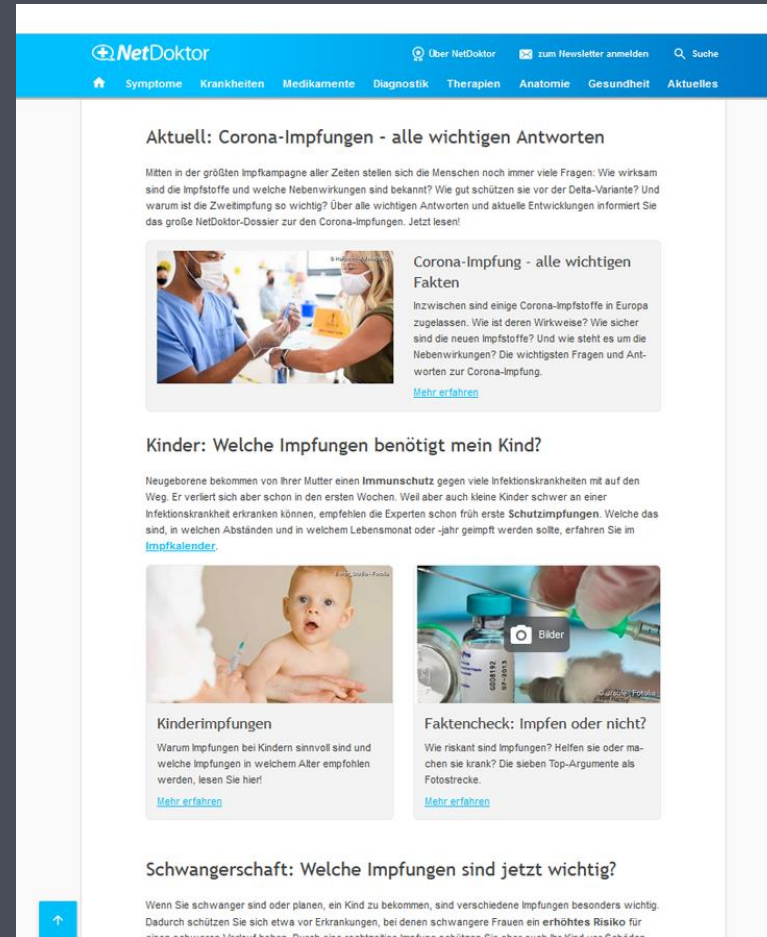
NetDoktor

Über NetDoktor   zum Newsletter anmelden   Suche

Symptome   Krankheiten   Medikamente   Diagnostik   Therapien   Anatomie   Gesundheit   Aktuelles

Aktuell: Corona-Impfungen - alle wichtigen Antworten

Mitten in der größten Impfkampagne aller Zeiten stellen sich die Menschen noch immer viele Fragen: Wie wirksam sind die Impfstoffe und welche Nebenwirkungen sind bekannt? Wie gut schützen sie vor der Delta-Variante? Und warum ist die Zweitimpfung so wichtig? Über alle wichtigen Antworten und aktuelle Entwicklungen informiert Sie das große NetDoktor-Dossier zur den Corona-Impfungen. Jetzt lesen!

Corona-Impfung - alle wichtigen Fakten

Inzwischen sind einige Corona-Impfstoffe in Europa zugelassen. Wie ist deren Wirkweise? Wie sicher sind die neuen Impfstoffe? Und wie steht es um die Nebenwirkungen? Die wichtigsten Fragen und Antworten zur Corona-Impfung.

Mehr erfahren

Kinder: Welche Impfungen benötigt mein Kind?

Neugeborene bekommen von Ihrer Mutter einen **Immunschutz** gegen viele Infektionskrankheiten mit auf den Weg. Er verliert sich aber schon in den ersten Wochen. Weil aber auch kleine Kinder schwer an einer Infektionskrankheit erkranken können, empfehlen die Experten schon früh erste **Schutzimpfungen**. Welche das sind, in welchen Abständen und in welchem Lebensmonat oder -jahr geimpft werden sollte, erfahren Sie im **Impfkalender**.

Bilder

Kinderimpfungen

Warum Impfungen bei Kindern sinnvoll sind und welche Impfungen in welchem Alter empfohlen werden, lesen Sie hier!

Mehr erfahren

Faktencheck: Impfen oder nicht?

Wie riskant sind Impfungen? Helfen sie oder machen sie krank? Die sieben Top-Argumente als Fotostrecke.

Mehr erfahren

Schwangerschaft: Welche Impfungen sind jetzt wichtig?

Wenn Sie schwanger sind oder planen, ein Kind zu bekommen, sind verschiedene Impfungen besonders wichtig. Dadurch schützen Sie sich etwa vor Erkrankungen, bei denen schwangere Frauen ein **erhöhtes Risiko** für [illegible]